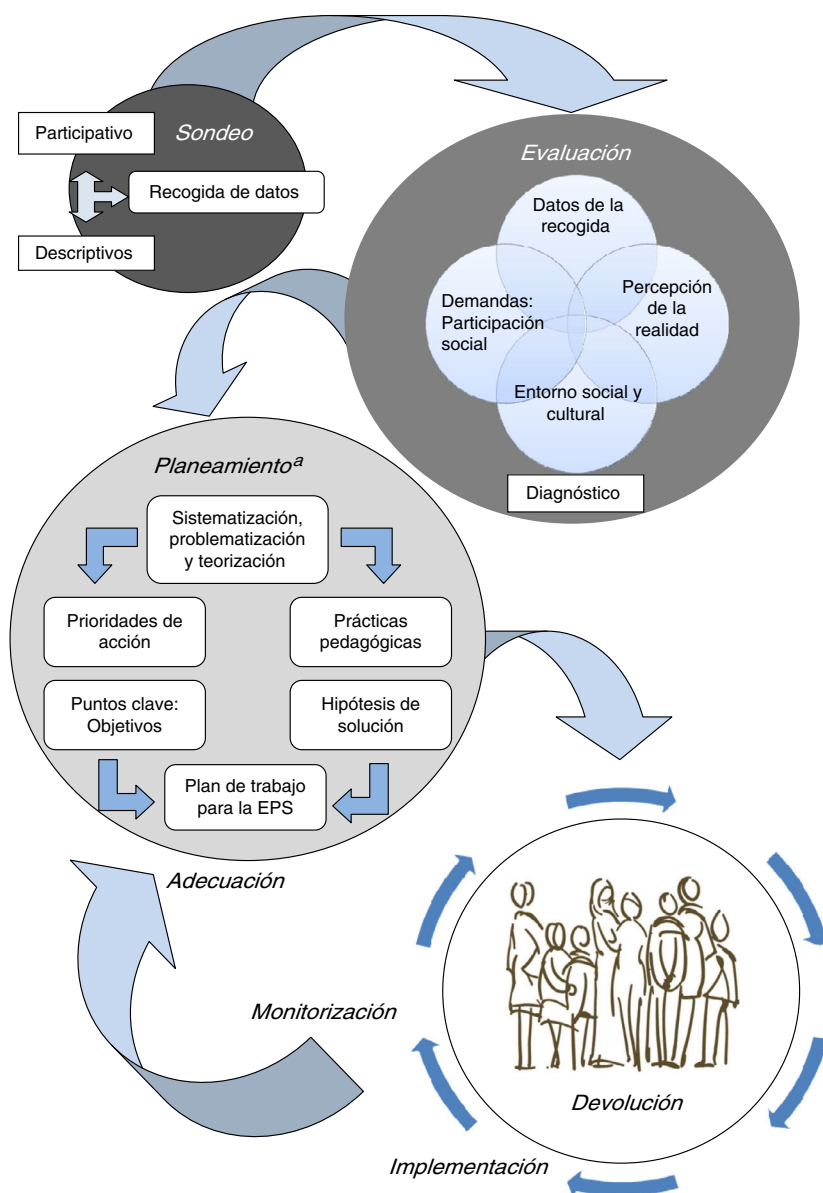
Sondeo

Participativo

Recogida de datos

Descriptivos

Evaluación

Datos de la recogida

Demandas: Participación social

Percepción de la realidad

Entorno social y cultural

Diagnóstico

Planeamiento$^{a}$

Sistematización, problematización y teorización

Prioridades de acción

Prácticas pedagógicas

Puntos clave: Objetivos

Hipótesis de solución

Plan de trabajo para la EPS

Adecuación

Monitorización

Devolución

Implementación